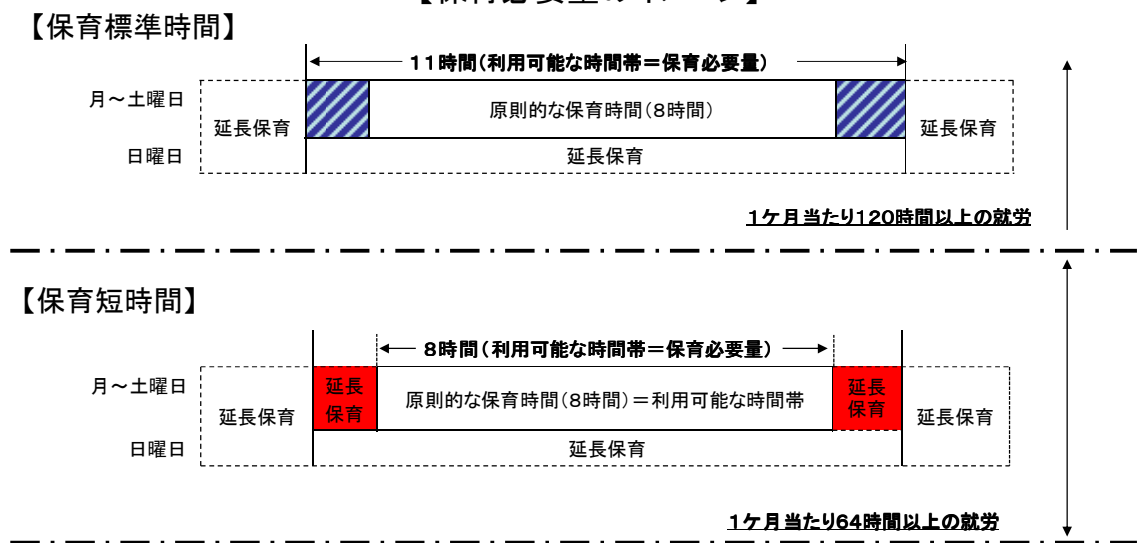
【保育標準時間】

11時間(利用可能な時間帯＝保育必要量)

月～土曜日

延長保育

原則的な保育時間(8時間)

延長保育

日曜日

延長保育

1ケ月当たり120時間以上の就労

【保育短時間】

8時間(利用可能な時間帯＝保育必要量)

月～土曜日

延長保育

延長保育

原則的な保育時間(8時間)＝利用可能な時間帯

延長保育

延長保育

日曜日

延長保育

1ケ月当たり64時間以上の就労